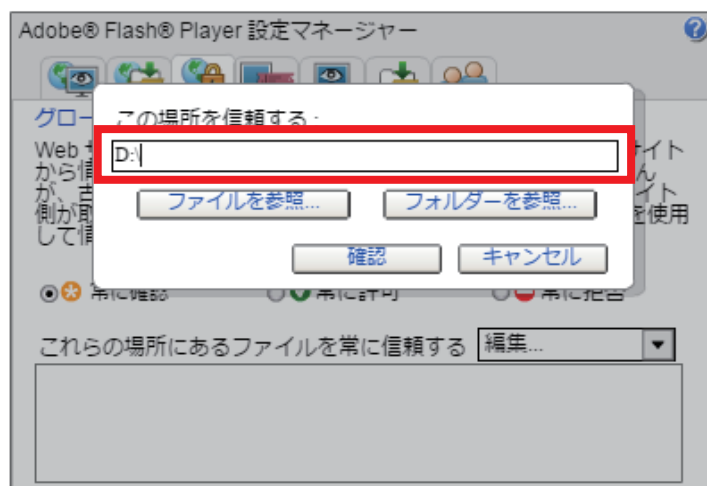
Adobe® Flash® Player 設定マネージャー

グロー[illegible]

Web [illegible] から信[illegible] が、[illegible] 側が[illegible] して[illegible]

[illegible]サイト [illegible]ん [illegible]イト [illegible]を使用

この場所を信頼する :

D:\

ファイルを参照...

フォルダーを参照...

確認

キャンセル

常に確認

常に許可

常に拒否

これらの場所にあるファイルを常に信頼する

編集...